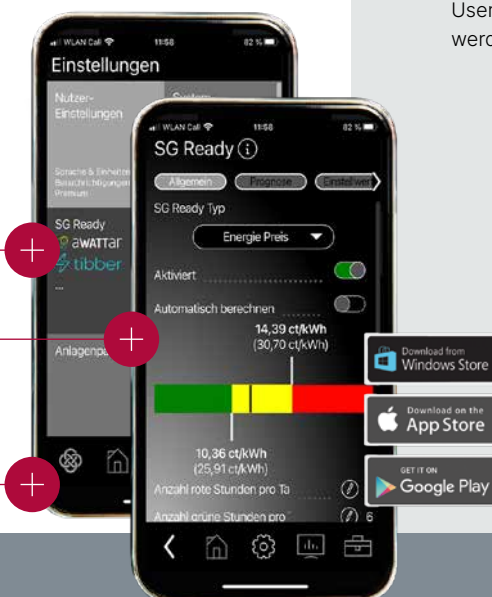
User
werd

WLAN Call 11:58 82 %
Einstellungen
Nutzer-Einstellungen
System
Sprache & Einheiten
Benachrichtigungen
Premium
SG Ready
aWATTar
tibber
...
Anlagenpa

WLAN Call 11:58 82 %
SG Ready
Allgemein
Prognose
Einstellwer
SG Ready Typ
Energie Preis
Aktiviert
Automatisch berechnen
14,39 ct/kWh
(30,70 ct/kWh)
10,36 ct/kWh
(25,91 ct/kWh)
Anzahl rote Stunden pro Ta
Anzahl grüne Stunden pro
6

Download from
Windows Store
Download on the
App Store
GET IT ON
Google Play